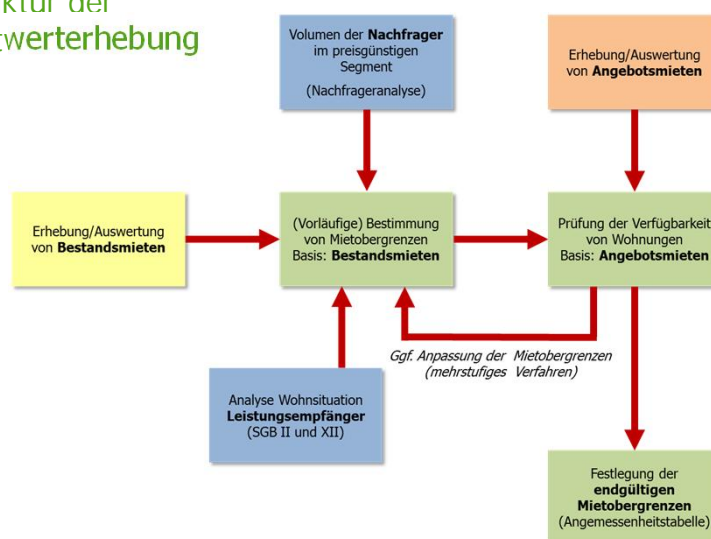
ktur der
twerterhebung

Volumen der Nachfrager im preisgünstigen Segment

(Nachfrageranalyse)

Erhebung/Auswertung von Angebotsmieten

Erhebung/Auswertung von Bestandsmieten

(Vorläufige) Bestimmung von Mietobergrenzen Basis: Bestandsmieten

Prüfung der Verfügbarkeit von Wohnungen Basis: Angebotsmieten

Ggf. Anpassung der Mietobergrenzen (mehrstufiges Verfahren)

Analyse Wohnsituation Leistungsempfänger (SGB II und XII)

Festlegung der endgültigen Mietobergrenzen (Angemessenheitstabelle)